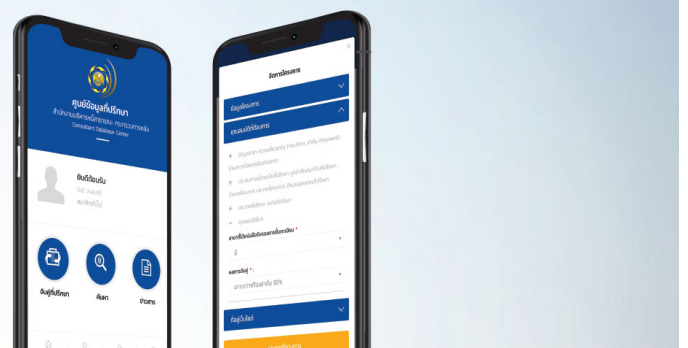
ศูนย์ข้อมูลที่ปรึกษา
สำนักงานบริหารหนี้สาธารณะ กระทรวงการคลัง
Consultant Database Center

ยินดีต้อนรับ

ค้นหาที่ปรึกษา

ค้นหา

ข่าวสาร

จัดการโครงการ

ข้อมูลโครงการ

คุณสมบัติที่ต้องการ

สาขาที่ปรึกษา *

ผลการเรียน *

มากกว่าหรือเท่ากับ 50%

ที่อยู่ผู้ติดต่อ

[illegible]